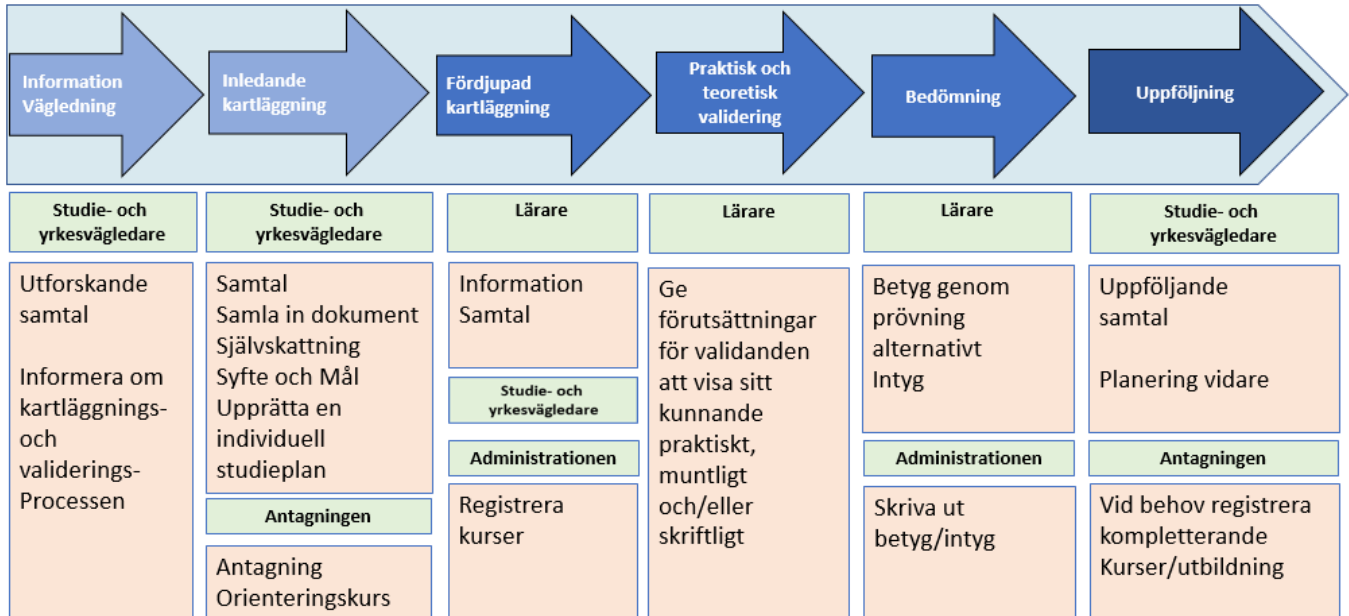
Information Vägledning

Inledande kartläggning

Fördjupad kartläggning

Praktisk och teoretisk validering

Bedömning

Uppföljning

Studie- och yrkesvägledare

Utforskande samtal

Informera om kartläggnings- och validerings-Processen

Studie- och yrkesvägledare

Samtal
Samla in dokument
Självskattning
Syfte och Mål
Upprätta en individuell studieplan

Antagningen

Antagning
Orienteringskurs

Lärare

Information
Samtal

Studie- och yrkesvägledare

Administrationen

Registrera kurser

Lärare

Ge förutsättningar för validanden att visa sitt kunnande praktiskt, muntligt och/eller skriftligt

Lärare

Betyg genom prövning alternativt Intyg

Administrationen

Skriva ut betyg/intyg

Studie- och yrkesvägledare

Uppföljande samtal

Planering vidare

Antagningen

Vid behov registrera kompletterande Kurser/utbildning